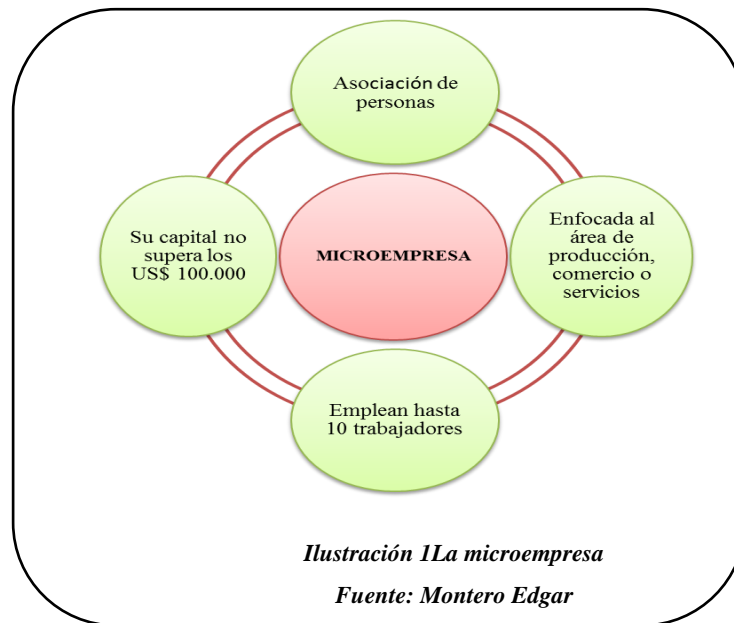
Asociación de personas

Su capital no supera los US$ 100.000

MICROEMPRESA

Enfocada al área de producción, comercio o servicios

Emplean hasta 10 trabajadores

Ilustración 1La microempresa

Fuente: Montero Edgar